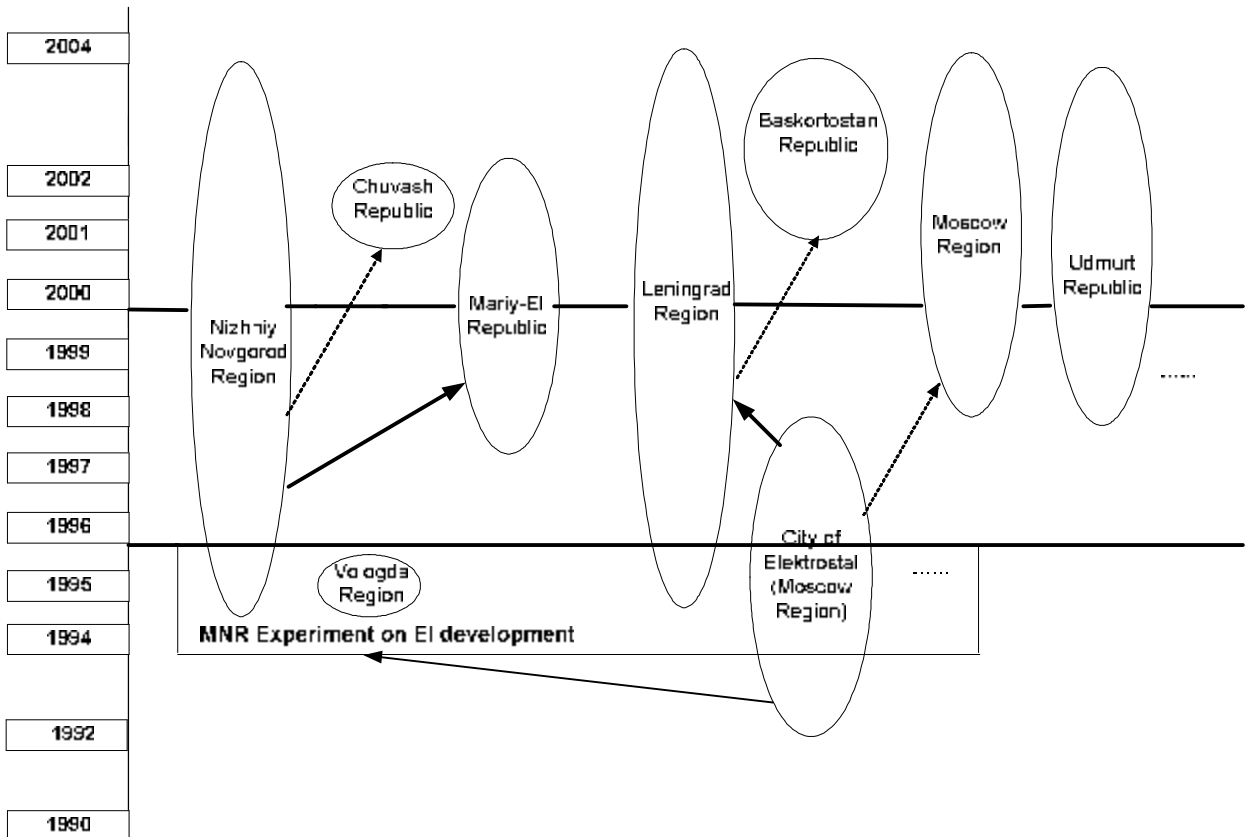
2004

2002

2001

2000

1999

1998

1997

1996

1995

1994

1992

1990

Nizhniy Novgorod Region

Chuvash Republic

Mariy-El Republic

Leningrad Region

Baskortostan Republic

Moscow Region

Udmurt Republic

.....

City of Elektrostal (Moscow Region)

.....

Vologda Region

MNR Experiment on EI development